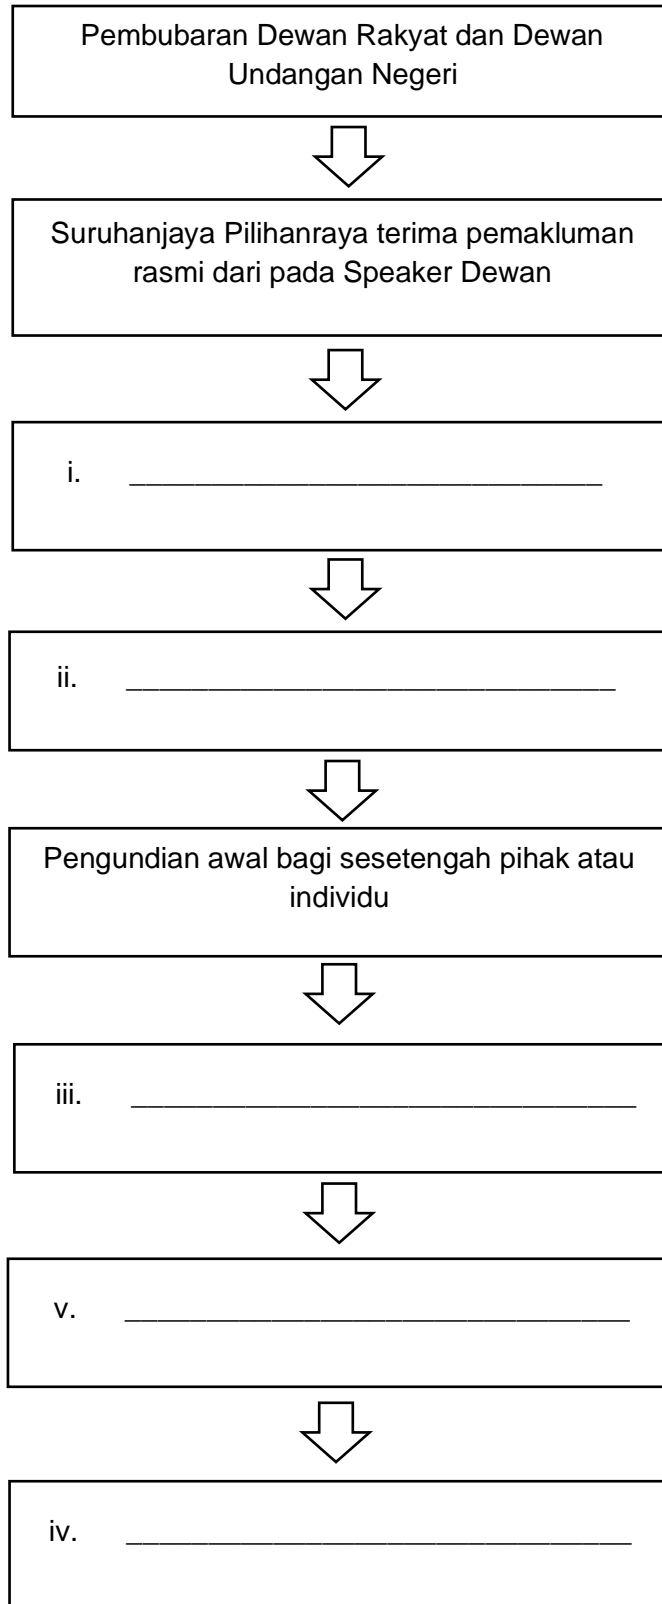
Pembubaran Dewan Rakyat dan Dewan Undangan Negeri

Suruhanjaya Pilihanraya terima pemakluman rasmi dari pada Speaker Dewan

i. ______________________________

ii. ______________________________

Pengundian awal bagi sesetengah pihak atau individu

iii. ______________________________

v. ______________________________

iv. ______________________________